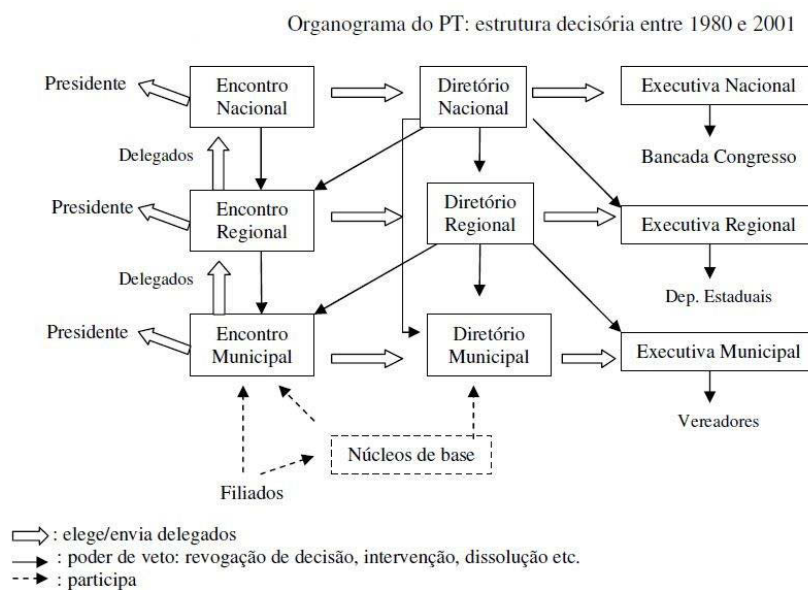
Organograma do PT: estrutura decisória entre 1980 e 2001

Presidente

Encontro Nacional

Diretório Nacional

Executiva Nacional

Bancada Congresso

Delegados

Presidente

Encontro Regional

Diretório Regional

Executiva Regional

Dep. Estaduais

Delegados

Presidente

Encontro Municipal

Diretório Municipal

Executiva Municipal

Vereadores

Núcleos de base

Filiados

: elege/envia delegados
: poder de veto: revogação de decisão, intervenção, dissolução etc.
: participa